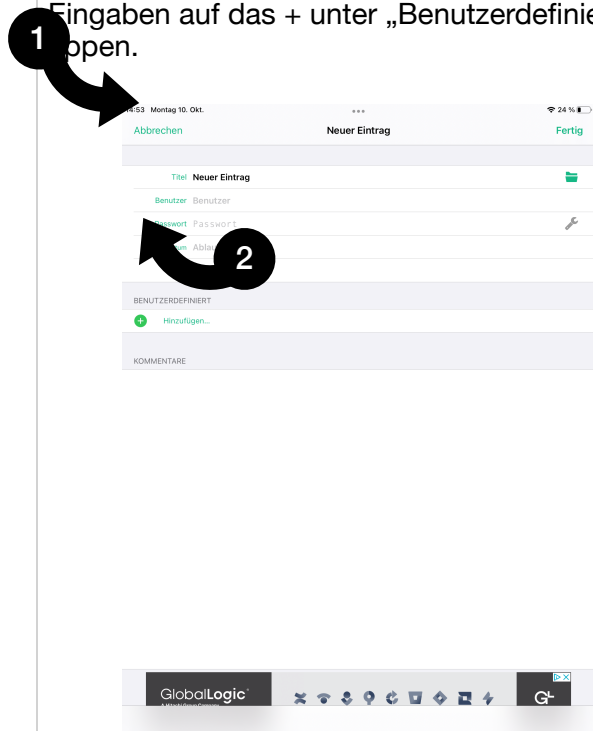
1 Eingaben auf das + unter „Benutzerdefinie
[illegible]ppen.

4:53 Montag 10. Okt.
24 %
Abbrechen
Neuer Eintrag
Fertig

Titel Neuer Eintrag
Benutzer Benutzer
Passwort Passwort
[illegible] Ablau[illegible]

2

BENUTZERDEFINIERT
Hinzufügen...

KOMMENTARE

GlobalLogic